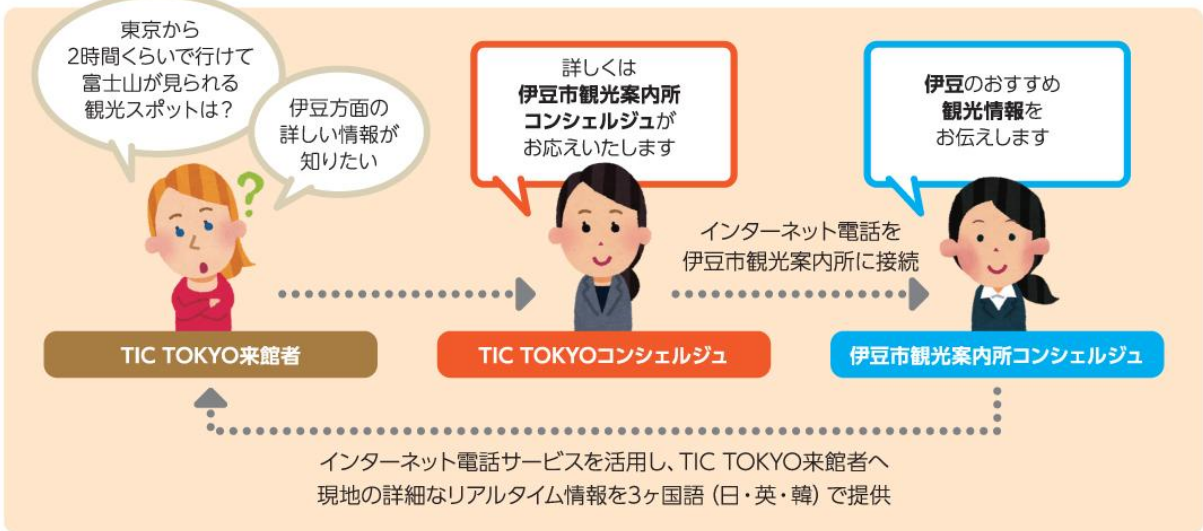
東京から
2時間くらいで行けて
富士山が見られる
観光スポットは？

伊豆方面の
詳しい情報が
知りたい

詳しくは
伊豆市観光案内所
コンシェルジュが
お応えいたします

伊豆のおすすめ
観光情報を
お伝えします

インターネット電話を
伊豆市観光案内所に接続

TIC TOKYO来館者

TIC TOKYOコンシェルジュ

伊豆市観光案内所コンシェルジュ

インターネット電話サービスを活用し、TIC TOKYO来館者へ
現地の詳細なリアルタイム情報を3ヶ国語（日・英・韓）で提供